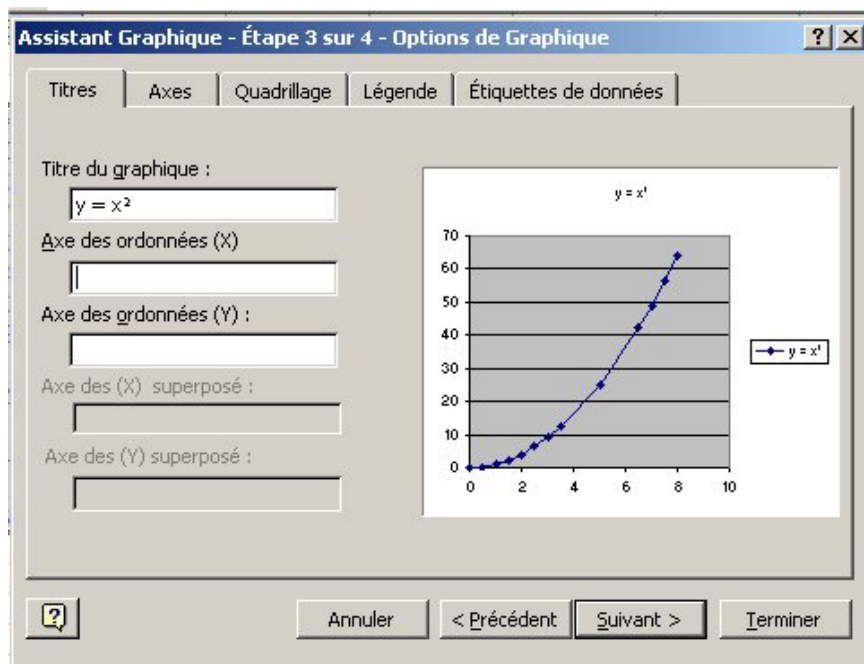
Assistant Graphique - Étape 3 sur 4 - Options de Graphique

? X

Titres | Axes | Quadrillage | Légende | Étiquettes de données

Titre du graphique :

y = x²

Axe des ordonnées (X)

Axe des ordonnées (Y) :

Axe des (X) superposé :

Axe des (Y) superposé :

y = x'

70
60
50
40
30
20
10
0
0 2 4 6 8 10

y = x'

Annuler | < Précédent | Suivant > | Terminer